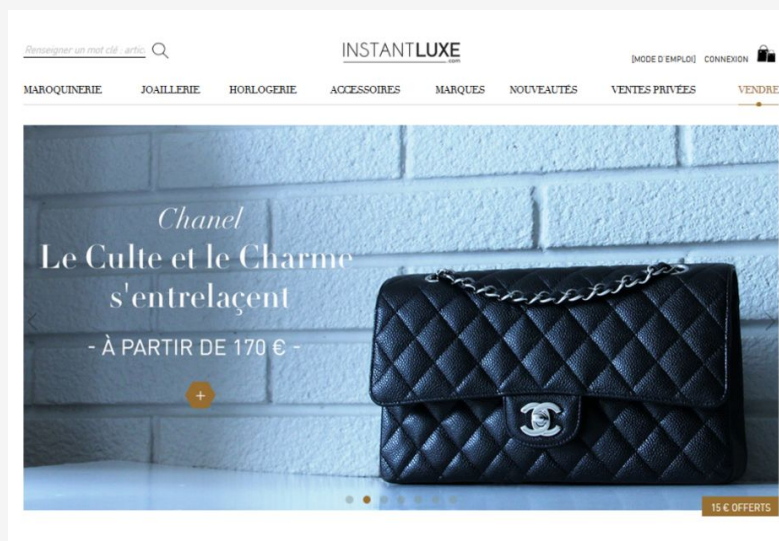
Renseigner un mot clé : artic

INSTANTLUXE
.com

[MODE D'EMPLOI] CONNEXION

MAROQUINERIE JOAILLERIE HORLOGERIE ACCESSOIRES MARQUES NOUVEAUTÉS VENTES PRIVÉES VENDRE

Chanel
Le Culte et le Charme s'entrelaçent
- À PARTIR DE 170 € -

+

15 € OFFERTS